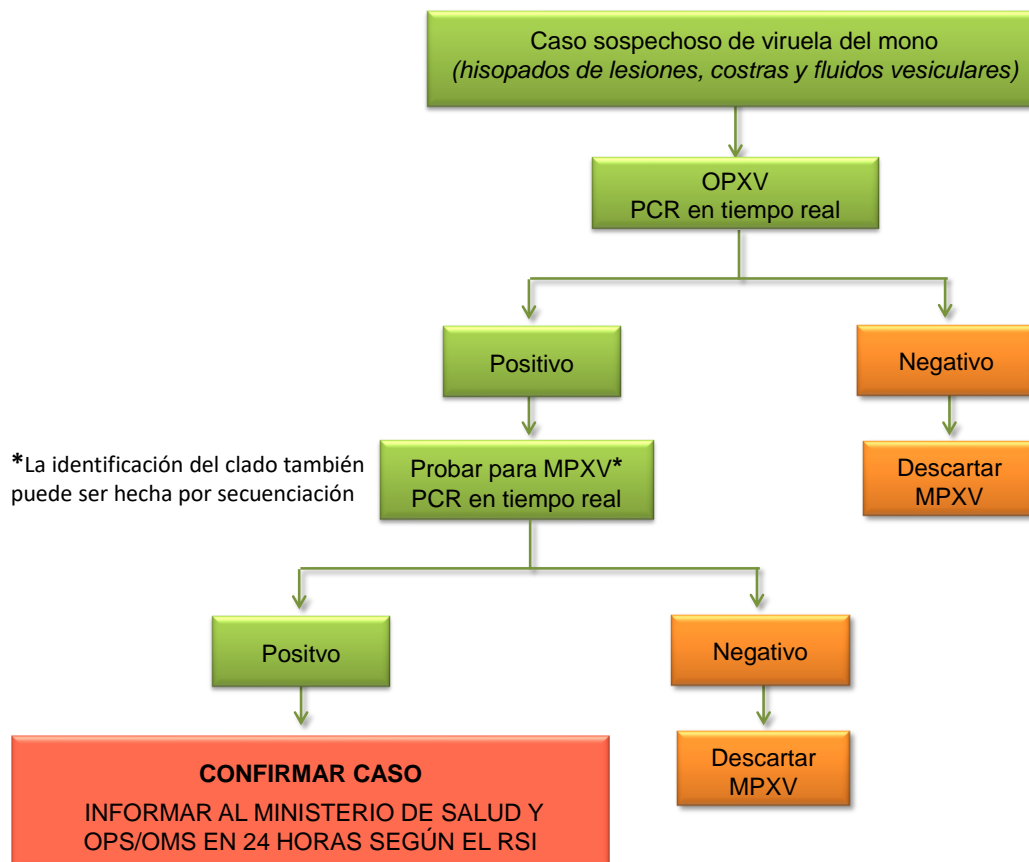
Caso sospechoso de viruela del mono
*(hisopados de lesiones, costras y fluidos vesiculares)*

OPXV
PCR en tiempo real

Positivo

Negativo

Descartar MPXV

**\***La identificación del clado también puede ser hecha por secuenciación

Probar para MPXV**\***
PCR en tiempo real

Positvo

Negativo

Descartar MPXV

**CONFIRMAR CASO**

INFORMAR AL MINISTERIO DE SALUD Y OPS/OMS EN 24 HORAS SEGÚN EL RSI